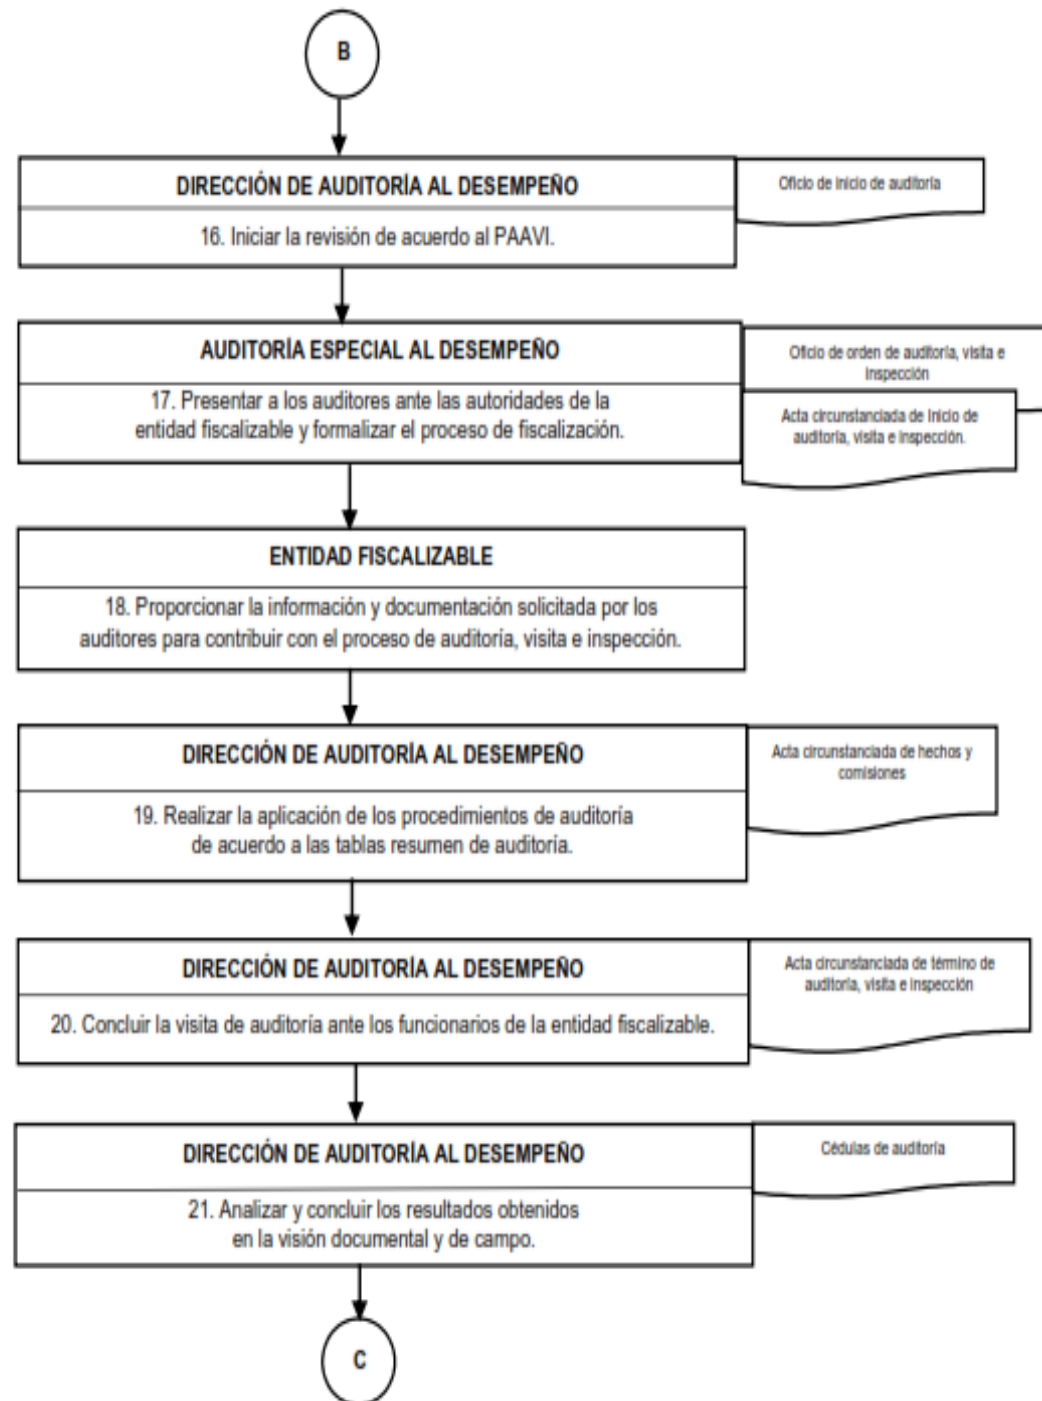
B

DIRECCIÓN DE AUDITORÍA AL DESEMPEÑO

16. Iniciar la revisión de acuerdo al PAAVI.

Oficio de inicio de auditoría

AUDITORÍA ESPECIAL AL DESEMPEÑO

17. Presentar a los auditores ante las autoridades de la entidad fiscalizable y formalizar el proceso de fiscalización.

Oficio de orden de auditoría, visita e inspección

Acta circunstanciada de inicio de auditoría, visita e inspección.

ENTIDAD FISCALIZABLE

18. Proporcionar la información y documentación solicitada por los auditores para contribuir con el proceso de auditoría, visita e inspección.

DIRECCIÓN DE AUDITORÍA AL DESEMPEÑO

19. Realizar la aplicación de los procedimientos de auditoría de acuerdo a las tablas resumen de auditoría.

Acta circunstanciada de hechos y comisiones

DIRECCIÓN DE AUDITORÍA AL DESEMPEÑO

20. Concluir la visita de auditoría ante los funcionarios de la entidad fiscalizable.

Acta circunstanciada de término de auditoría, visita e inspección

DIRECCIÓN DE AUDITORÍA AL DESEMPEÑO

21. Analizar y concluir los resultados obtenidos en la visión documental y de campo.

Cédulas de auditoría

C